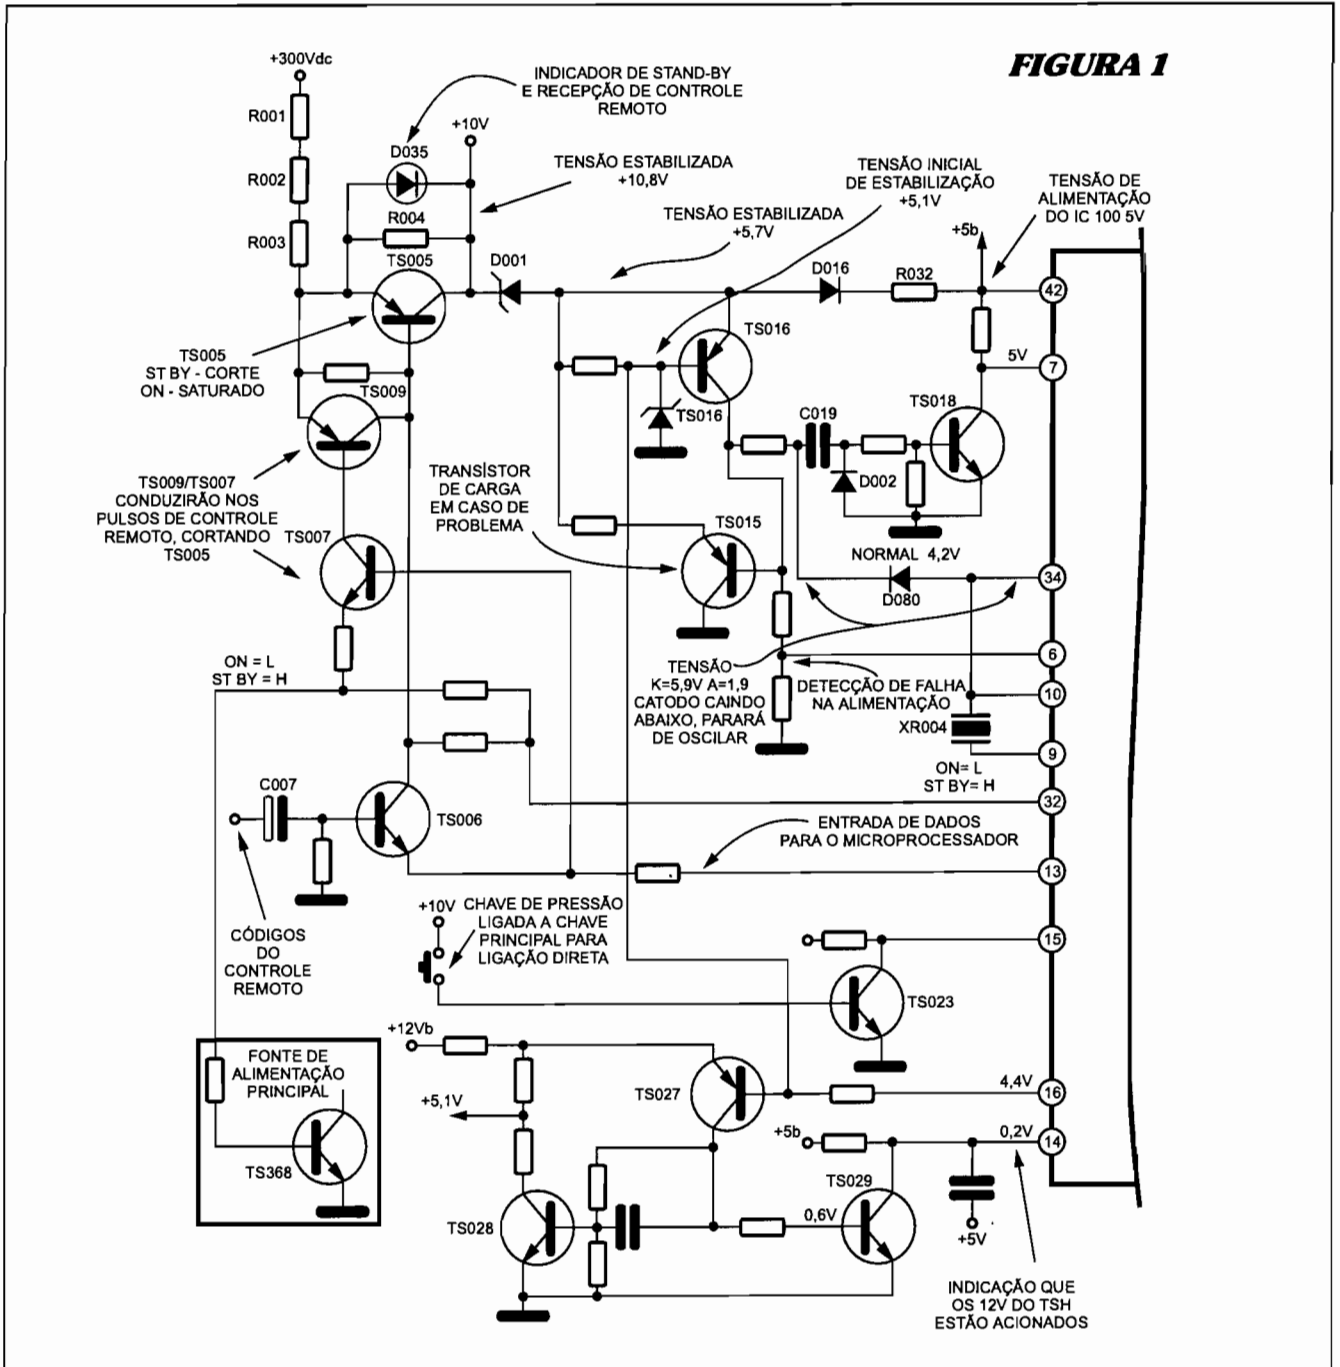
FIGURA 1

+300Vdc
R001
R002
R003
INDICADOR DE STAND-BY E RECEPÇÃO DE CONTROLE REMOTO
D035
+10V
R004
TENSÃO ESTABILIZADA +10,8V
TS005
D001
TENSÃO ESTABILIZADA +5,7V
TENSÃO INICIAL DE ESTABILIZAÇÃO +5,1V
TENSÃO DE ALIMENTAÇÃO DO IC 100 5V
+5b
D016
R032
42
TS016
5V
7
TS005 ST BY - CORTE ON - SATURADO
TS009
TS016
C019
TS018
D002
TS009/TS007 CONDUZIRÃO NOS PULSOS DE CONTROLE REMOTO, CORTANDO TS005
TS007
TRANSÍSTOR DE CARGA EM CASO DE PROBLEMA
TS015
NORMAL 4,2V
D080
34
6
ON = L
ST BY = H
TENSÃO K=5,9V A=1,9 CATODO CAINDO ABAIXO, PARARÁ DE OSCILAR
DETECÇÃO DE FALHA NA ALIMENTAÇÃO
10
XR004
9
ON= L
ST BY= H
C007
TS006
32
ENTRADA DE DADOS PARA O MICROPROCESSADOR
13
CÓDIGOS DO CONTROLE REMOTO
+10V
CHAVE DE PRESSÃO LIGADA A CHAVE PRINCIPAL PARA LIGAÇÃO DIRETA
15
TS023
FONTE DE ALIMENTAÇÃO PRINCIPAL
TS368
+12Vb
+5,1V
TS027
4,4V
16
+5b
0,2V
14
TS029
TS028
0,6V
+5V
INDICAÇÃO QUE OS 12V DO TSH ESTÃO ACIONADOS